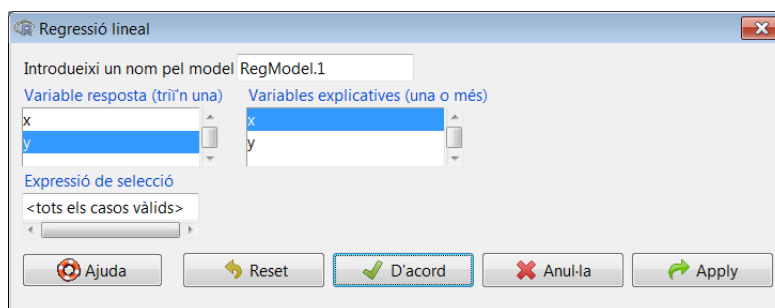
Regressió lineal

Introdueixi un nom pel model RegModel.1

Variable resposta (triï'n una)
x
y

Variables explicatives (una o més)
x
y

Expressió de selecció
<tots els casos vàlids>

Ajuda
Reset
D'acord
Anul·la
Apply